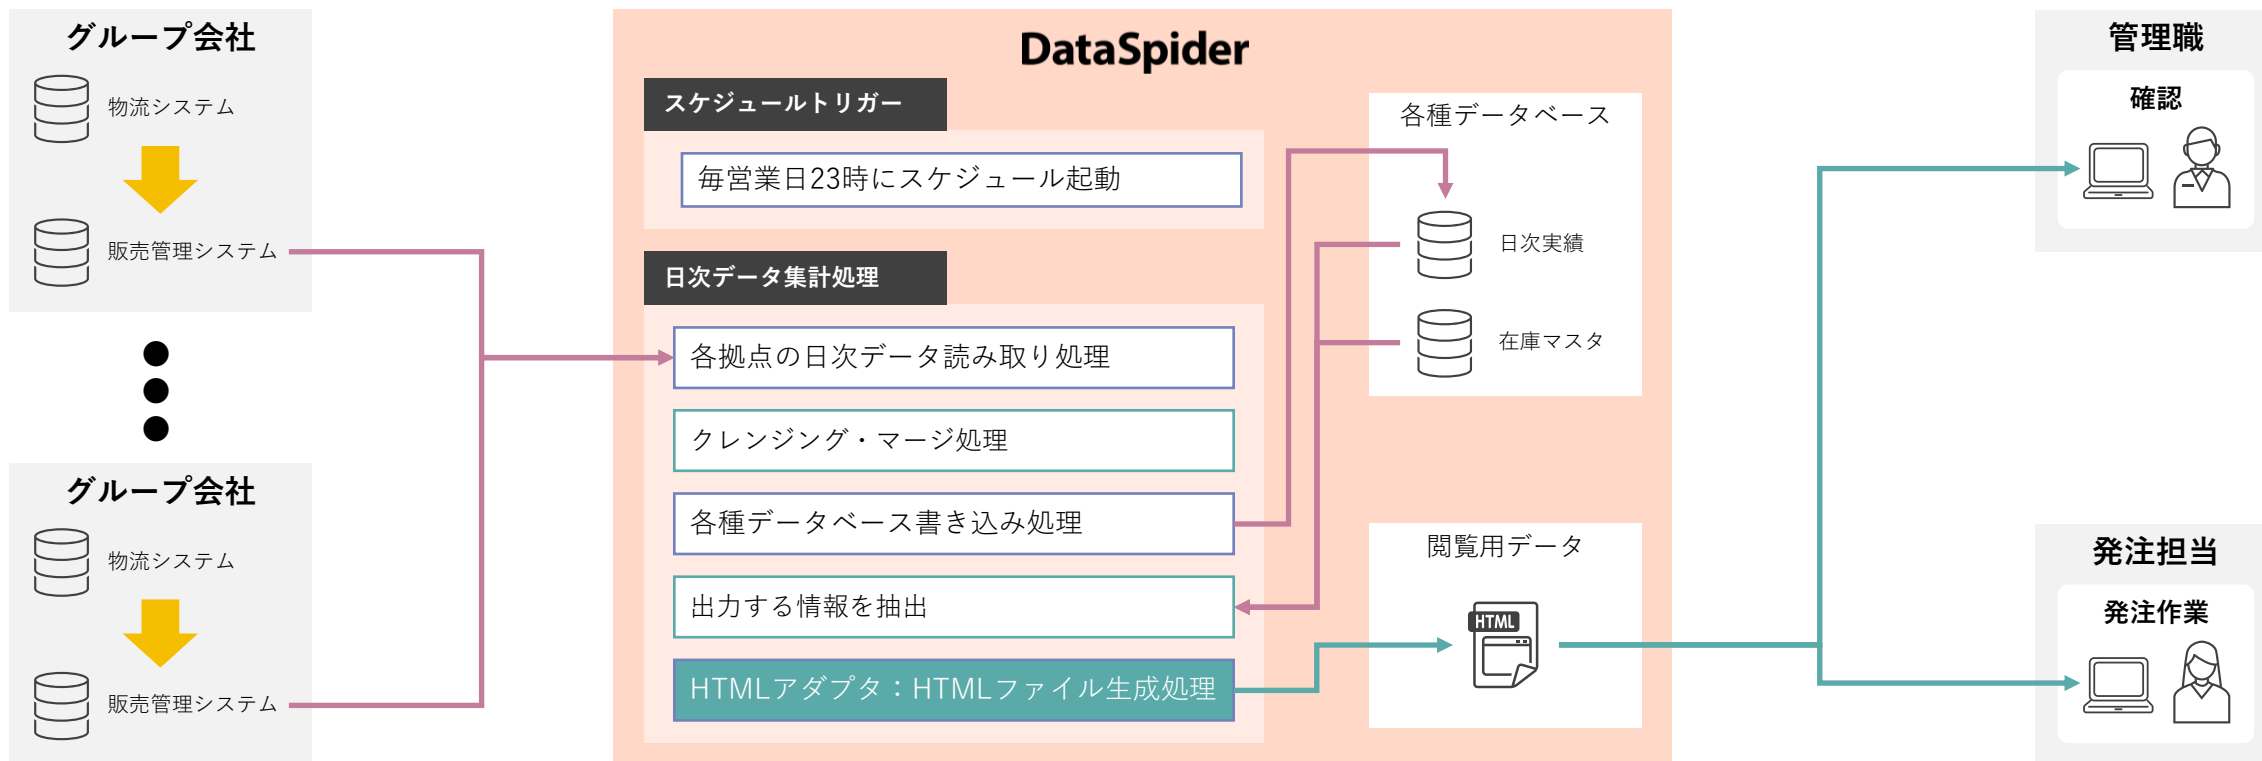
グループ会社

物流システム

販売管理システム

グループ会社

物流システム

販売管理システム

DataSpider

スケジュールトリガー

毎営業日23時にスケジュール起動

日次データ集計処理

各拠点の日次データ読み取り処理

クレンジング・マージ処理

各種データベース書き込み処理

出力する情報を抽出

HTMLアダプタ：HTMLファイル生成処理

各種データベース

日次実績

在庫マスタ

閲覧用データ

HTML

管理職

確認

発注担当

発注作業